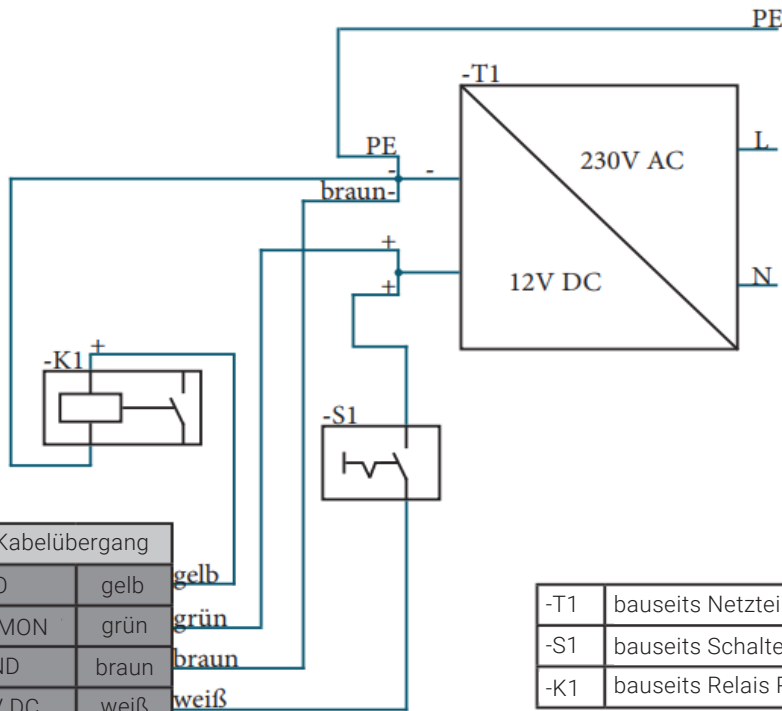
PE

-T1

PE

-

-

braun-

230V AC

L

+

12V DC

N

+

-K1

+

-S1

| Kabelübergang | |
|---|---|
| D | gelb |
| MON | grün |
| ND | braun |
| V DC | weiß |

gelb

grün

braun

weiß

| -T1 | bauseits Netztei |
|---|---|
| -S1 | bauseits Schalte |
| -K1 | bauseits Relais F |